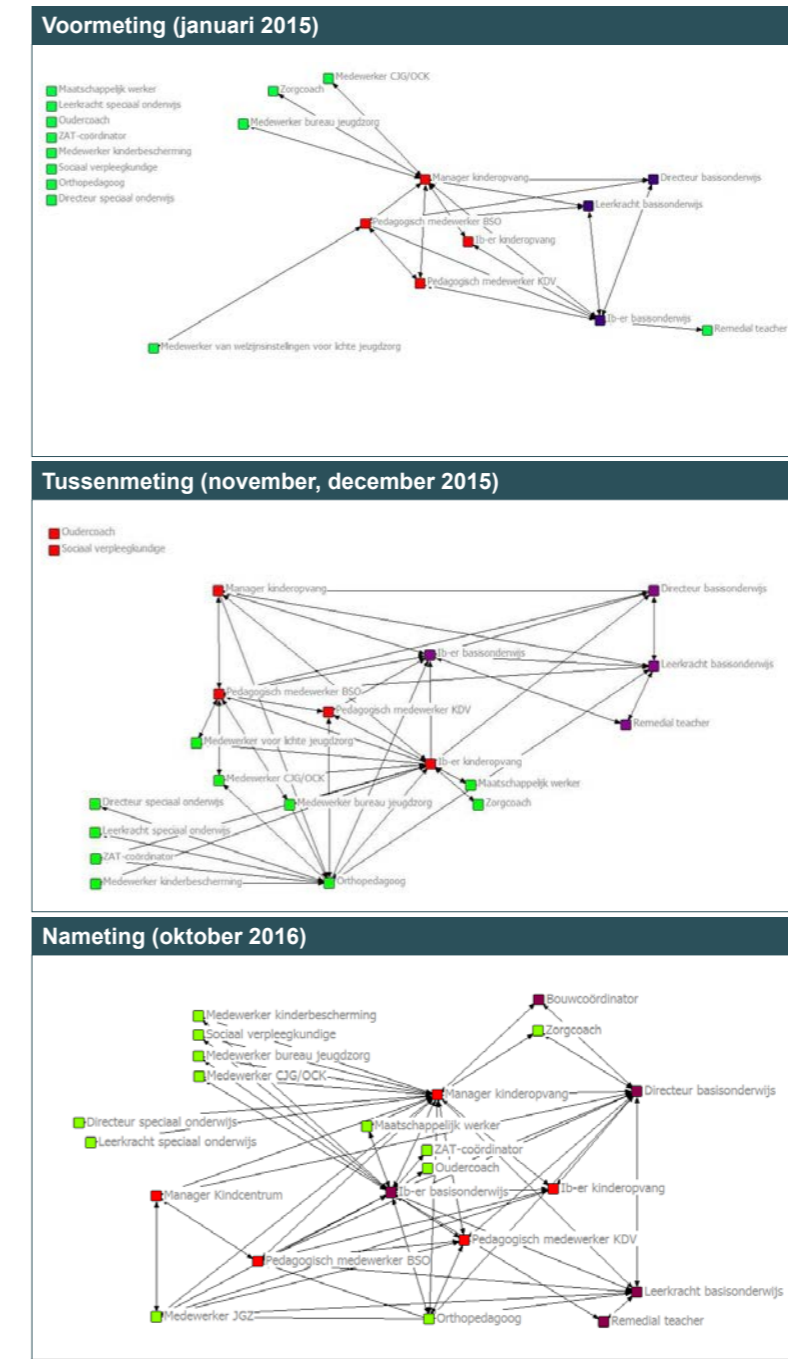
Voormeting (januari 2015)

Maatschappelijk werker
Leerkracht speciaal onderwijs
Oudercoach
ZAT-coördinator
Medewerker kinderbescherming
Sociaal verpleegkundige
Orthopedagoog
Directeur speciaal onderwijs

Medewerker CJG/OCK
Zorgcoach
Medewerker bureau jeugdzorg
Manager kinderopvang
Directeur basisonderwijs
Leerkracht basisonderwijs
Pedagogisch medewerker BSO
Ib-er kinderopvang
Pedagogisch medewerker KDV
Ib-er basisonderwijs
Remedial teacher
Medewerker van welzijnsinstellingen voor lichte jeugdzorg

Tussenmeting (november, december 2015)

Oudercoach
Sociaal verpleegkundige

Manager kinderopvang
Directeur basisonderwijs
Ib-er basisonderwijs
Leerkracht basisonderwijs
Pedagogisch medewerker BSO
Pedagogisch medewerker KDV
Remedial teacher
Medewerker voor lichte jeugdzorg
Medewerker CJG/OCK
Ib-er kinderopvang
Maatschappelijk werker
Directeur speciaal onderwijs
Medewerker bureau jeugdzorg
Zorgcoach
Leerkracht speciaal onderwijs
ZAT-coördinator
Medewerker kinderbescherming
Orthopedagoog

Nameting (oktober 2016)

Bouwcoördinator
Medewerker kinderbescherming
Zorgcoach
Sociaal verpleegkundige
Medewerker bureau jeugdzorg
Medewerker CJG/OCK
Directeur basisonderwijs
Manager kinderopvang
Directeur speciaal onderwijs
Leerkracht speciaal onderwijs
Maatschappelijk werker
ZAT-coördinator
Oudercoach
Manager Kindcentrum
Ib-er basisonderwijs
Ib-er kinderopvang
Pedagogisch medewerker KDV
Pedagogisch medewerker BSO
Leerkracht basisonderwijs
Medewerker JGZ
Orthopedagoog
Remedial teacher